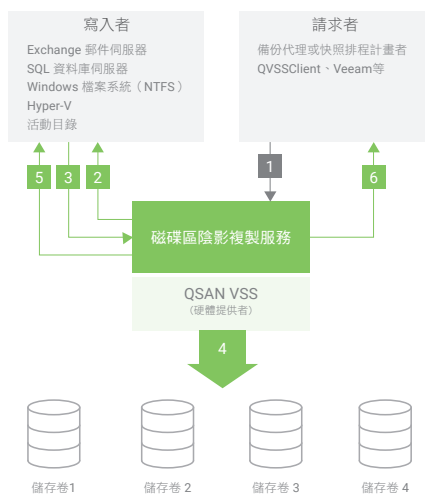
寫入者

Exchange 郵件伺服器
SQL 資料庫伺服器
Windows 檔案系統（NTFS）
Hyper-V
活動目錄

請求者

備份代理或快照排程計畫者
QVSSClient、Veeam等

5

3

2

1

6

磁碟區陰影複製服務

QSAN VSS
（硬體提供者）

4

儲存卷1

儲存卷 2

儲存卷 3

儲存卷 4